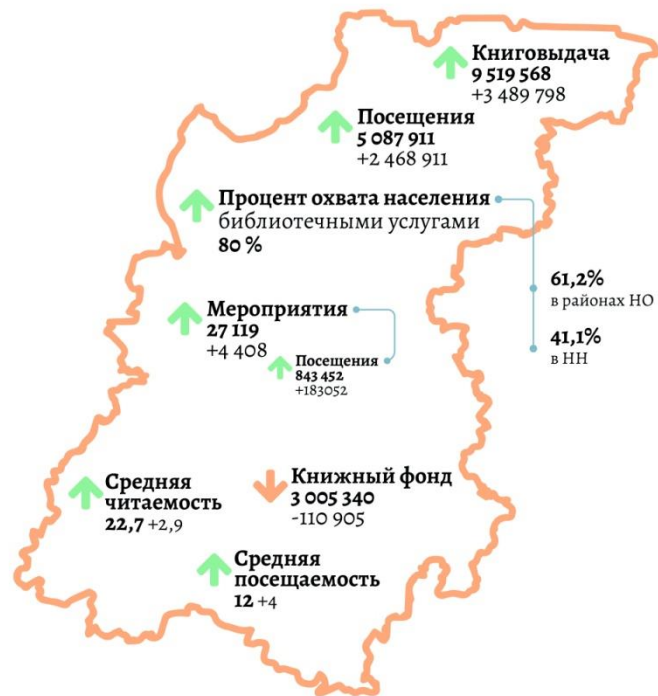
Книговыдача
9 519 568
+3 489 798

Посещения
5 087 911
+2 468 911

Процент охвата населения
библиотечными услугами
80 %

61,2%
в районах НО

41,1%
в НН

Мероприятия
27 119
+4 408

Посещения
843 452
+183052

Средняя
читаемость
22,7 +2,9

Книжный фонд
3 005 340
-110 905

Средняя
посещаемость
12 +4